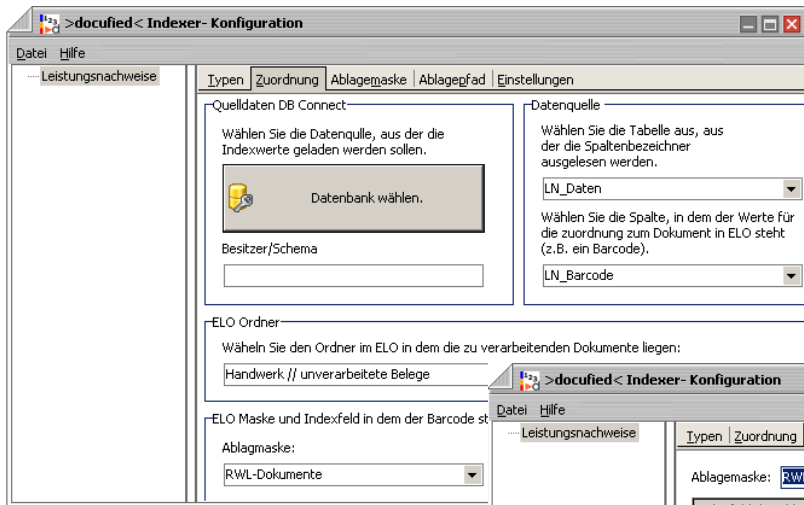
>docufied< Indexer- Konfiguration

Datei Hilfe

Leistungsnachweise

Typen | Zuordnung | Ablagemaske | Ablagepfad | Einstellungen

Quelldaten DB Connect

Wählen Sie die Datenqulle, aus der die Indexwerte geladen werden sollen.

Datenbank wählen.

Besitzer/Schema

Datenquelle

Wählen Sie die Tabelle aus, aus der die Spaltenbezeichner ausgelesen werden.

LN_Daten

Wählen Sie die Spalte, in dem der Werte für die zuordnung zum Dokument in ELO steht (z.B. ein Barcode).

LN_Barcode

ELO Ordner

Wäheln Sie den Ordner im ELO in dem die zu verarbeitenden Dokumente liegen:

Handwerk // unverarbeitete Belege

ELO Maske und Indexfeld in dem der Barcode st

Ablagmaske:

RWL-Dokumente

>docufied< Indexer- Konfiguration

Datei Hilfe

Leistungsnachweise

Typen | Zuordnung

Ablagemaske: RW